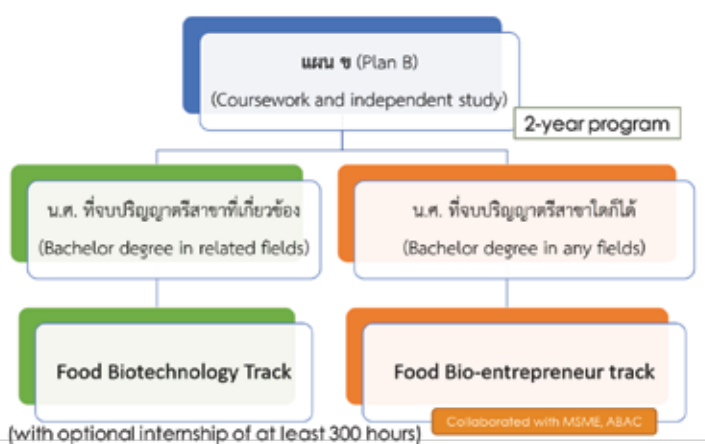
แผน ข (Plan B)
(Coursework and independent study)

2-year program

น.ศ. ที่จบปริญญาตรีสาขาที่เกี่ยวข้อง
(Bachelor degree in related fields)

น.ศ. ที่จบปริญญาตรีสาขาใดก็ได้
(Bachelor degree in any fields)

Food Biotechnology Track

Food Bio-entrepreneur track

Collaborated with MSME, ABAC

(with optional internship of at least 300 hours)